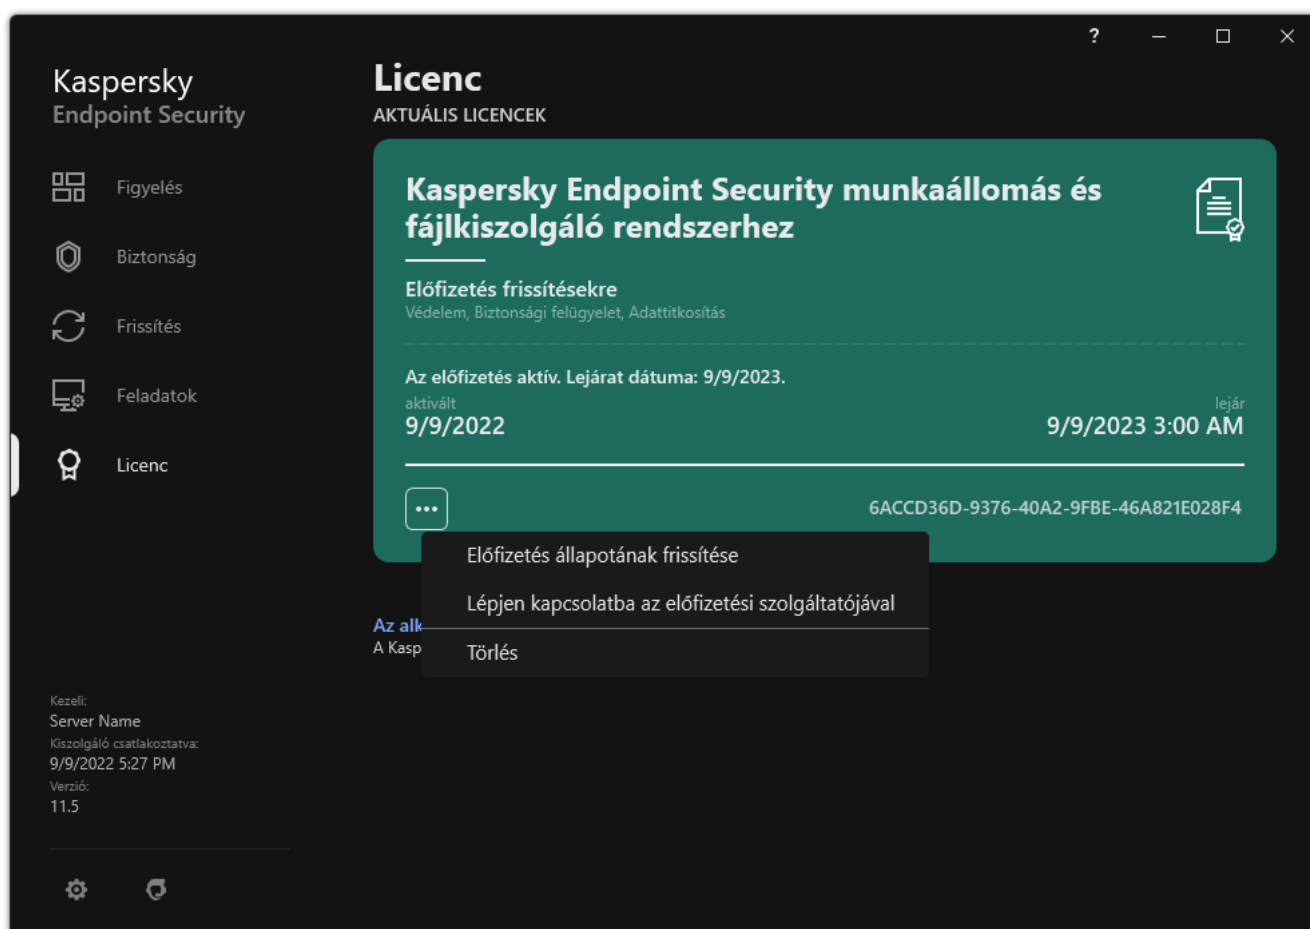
?

Kaspersky
Endpoint Security

Figyelés

Biztonság

Frissítés

Feladatok

Licenc

Kezeli:
Server Name
Kiszolgáló csatlakoztatva:
9/9/2022 5:27 PM
Verzió:
11.5

Licenc
AKTUÁLIS LICENCEK

Kaspersky Endpoint Security munkaállomás és fájlkiszolgáló rendszerhez

Előfizetés frissítésekre
Védelem, Biztonsági felügyelet, Adattitkosítás

Az előfizetés aktív. Lejárat dátuma: 9/9/2023.
aktivált
9/9/2022
lejár
9/9/2023 3:00 AM

•••

6ACCD36D-9376-40A2-9FBE-46A821E028F4

Előfizetés állapotának frissítése

Lépjen kapcsolatba az előfizetési szolgáltatójával

Törlés

Az alk
A Kasp